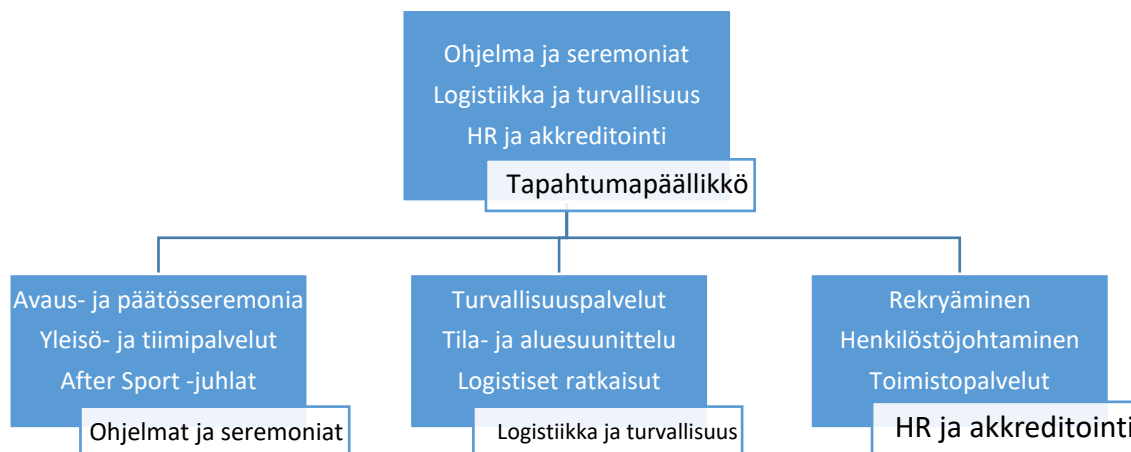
Ohjelma ja seremoniat
Logistiikka ja turvallisuus
HR ja akkreditointi

Tapahtumapäällikkö

Avaus- ja päätösseremonia
Yleisö- ja tiimipalvelut
After Sport -juhlat

Ohjelmat ja seremoniat

Turvallisuuspalvelut
Tila- ja aluesuunnittelu
Logistiset ratkaisut

Logistiikka ja turvallisuus

Rekryäminen
Henkilöstöjohtaminen
Toimistopalvelut

HR ja akkreditointi